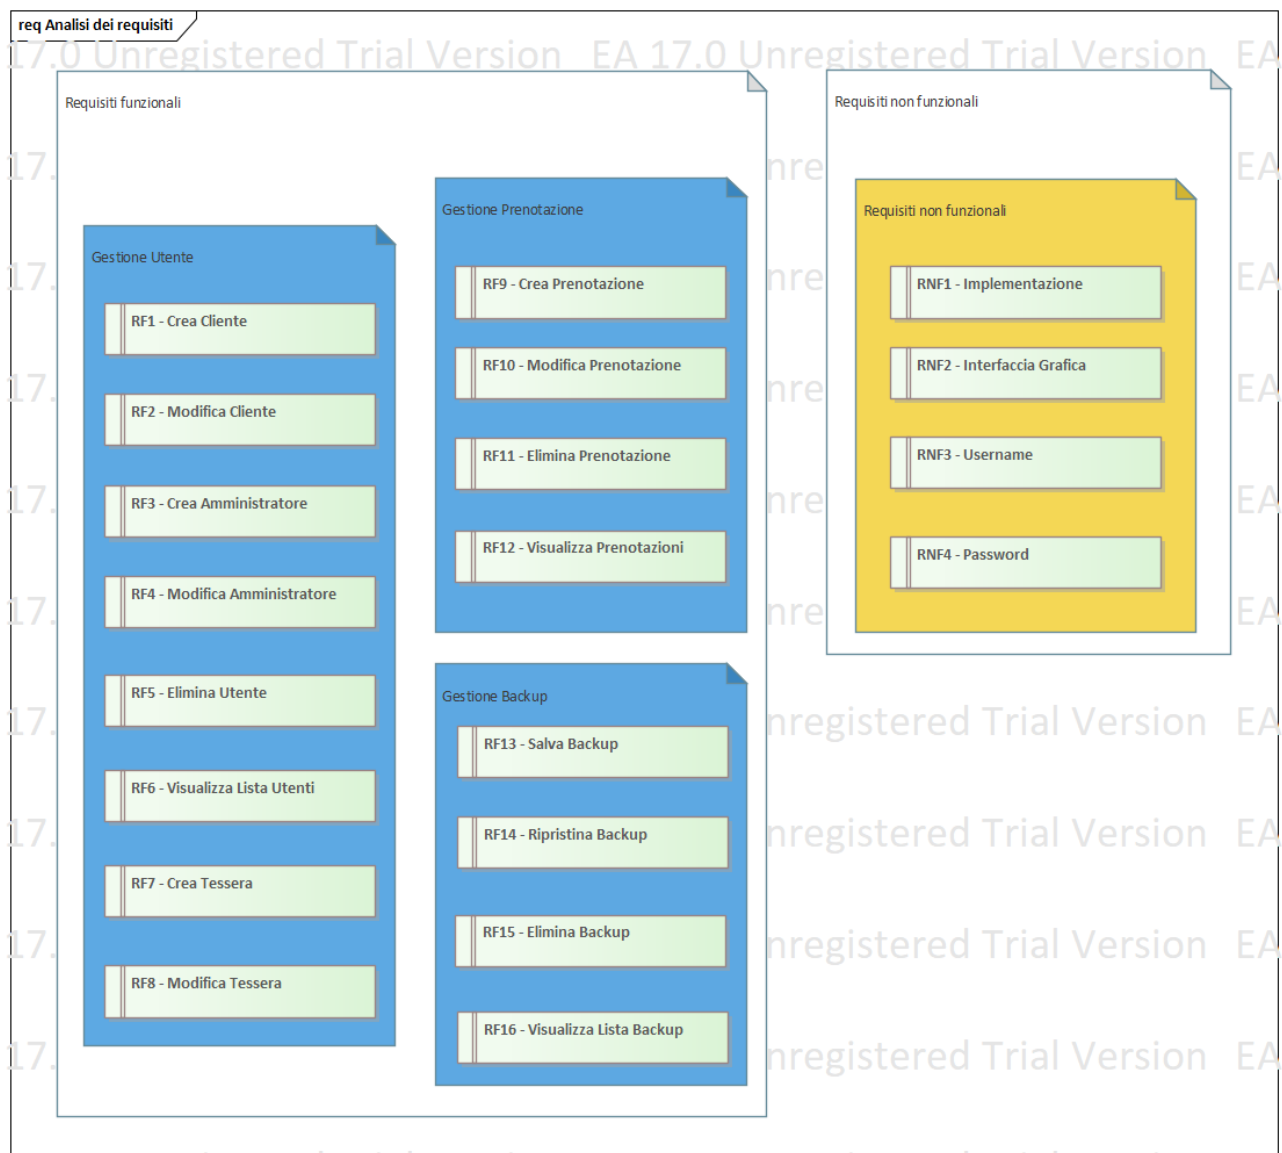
req Analisi dei requisiti

17.0 Unregistered Trial Version EA 17.0 Unregistered Trial Version EA

Requisiti funzionali

Gestione Utente

RF1 - Crea Cliente

RF2 - Modifica Cliente

RF3 - Crea Amministratore

RF4 - Modifica Amministratore

RF5 - Elimina Utente

RF6 - Visualizza Lista Utenti

RF7 - Crea Tessera

RF8 - Modifica Tessera

Gestione Prenotazione

RF9 - Crea Prenotazione

RF10 - Modifica Prenotazione

RF11 - Elimina Prenotazione

RF12 - Visualizza Prenotazioni

Gestione Backup

RF13 - Salva Backup

RF14 - Ripristina Backup

RF15 - Elimina Backup

RF16 - Visualizza Lista Backup

Requisiti non funzionali

Requisiti non funzionali

RNF1 - Implementazione

RNF2 - Interfaccia Grafica

RNF3 - Username

RNF4 - Password

nregistered Trial Version EA

nregistered Trial Version EA

nregistered Trial Version EA

nregistered Trial Version EA